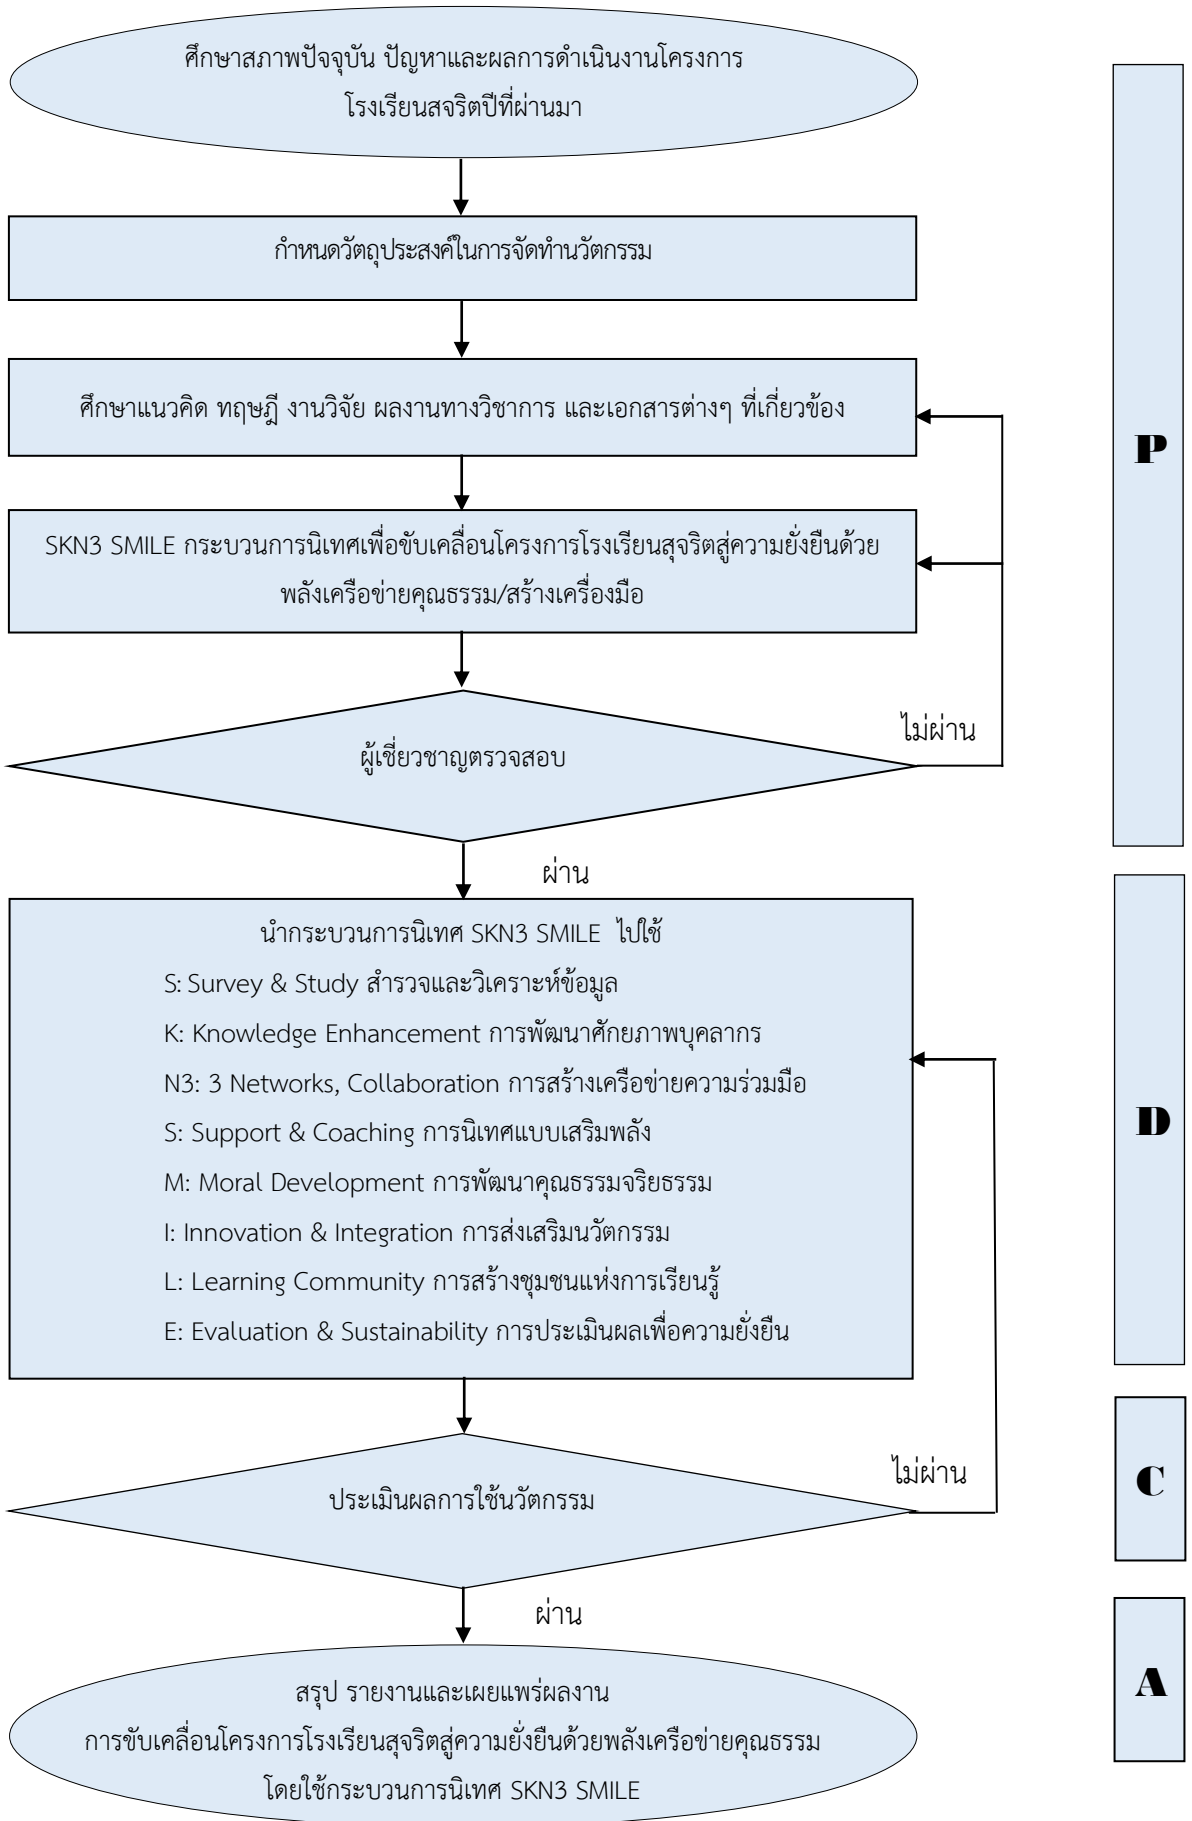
ศึกษาสภาพปัจจุบัน ปัญหาและผลการดำเนินงานโครงการ
โรงเรียนสจริตปีที่ผ่านมา

P

กำหนดวัตถุประสงค์ในการจัดทำนวัตกรรม

ศึกษาแนวคิด ทฤษฎี งานวิจัย ผลงานทางวิชาการ และเอกสารต่างๆ ที่เกี่ยวข้อง

SKN3 SMILE กระบวนการนิเทศเพื่อขับเคลื่อนโครงการโรงเรียนสุจริตสู่ความยั่งยืนด้วยพลังเครือข่ายคุณธรรม/สร้างเครื่องมือ

ไม่ผ่าน

ผู้เชี่ยวชาญตรวจสอบ

ผ่าน

นำกระบวนการนิเทศ SKN3 SMILE ไปใช้
S: Survey & Study สำรวจและวิเคราะห์ข้อมูล
K: Knowledge Enhancement การพัฒนาศักยภาพบุคลากร
N3: 3 Networks, Collaboration การสร้างเครือข่ายความร่วมมือ
S: Support & Coaching การนิเทศแบบเสริมพลัง
M: Moral Development การพัฒนาคุณธรรมจริยธรรม
I: Innovation & Integration การส่งเสริมนวัตกรรม
L: Learning Community การสร้างชุมชนแห่งการเรียนรู้
E: Evaluation & Sustainability การประเมินผลเพื่อความยั่งยืน

D

ไม่ผ่าน

ประเมินผลการใช้นวัตกรรม

C

ผ่าน

สรุป รายงานและเผยแพร่ผลงาน
การขับเคลื่อนโครงการโรงเรียนสุจริตสู่ความยั่งยืนด้วยพลังเครือข่ายคุณธรรม
โดยใช้กระบวนการนิเทศ SKN3 SMILE

A